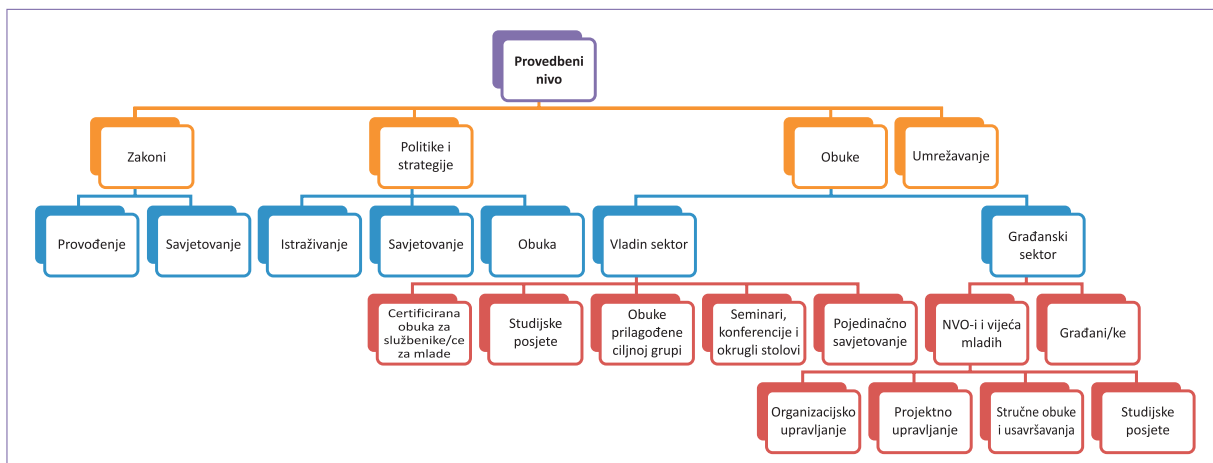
Provedbeni nivo

Zakoni

Politike i strategije

Obuke

Umrežavanje

Provođenje

Savjetovanje

Istraživanje

Savjetovanje

Obuka

Vladin sektor

Građanski sektor

Certificirana obuka za službenike/ce za mlade

Studijske posjete

Obuke prilagođene ciljnoj grupi

Seminari, konferencije i okrugli stolovi

Pojedinačno savjetovanje

NVO-i i vijeća mladih

Građani/ke

Organizacijsko upravljanje

Projektno upravljanje

Stručne obuke i usavršavanja

Studijske posjete